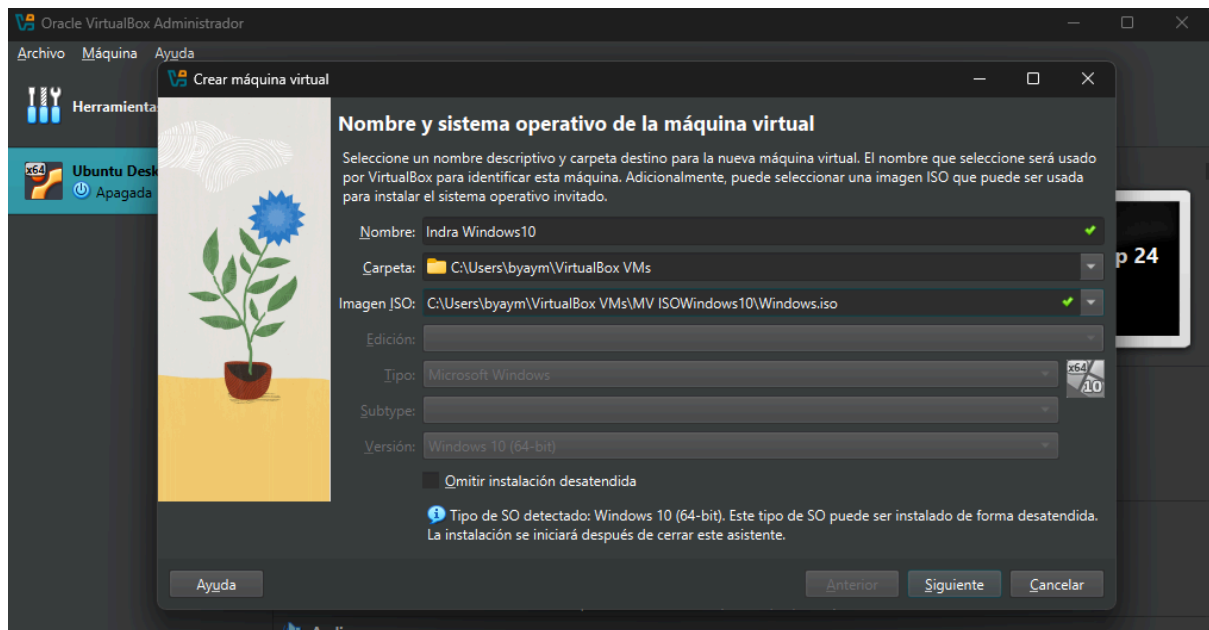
Oracle VirtualBox Administrador

Archivo Máquina Ayuda

Herramientas

Ubuntu Desk
Apagada

p 24

Crear máquina virtual

Nombre y sistema operativo de la máquina virtual

Seleccione un nombre descriptivo y carpeta destino para la nueva máquina virtual. El nombre que seleccione será usado por VirtualBox para identificar esta máquina. Adicionalmente, puede seleccionar una imagen ISO que puede ser usada para instalar el sistema operativo invitado.

Nombre: Indra Windows10

Carpeta: C:\Users\byaym\VirtualBox VMs

Imagen ISO: C:\Users\byaym\VirtualBox VMs\MV ISOWindows10\Windows.iso

Edición:

Tipo: Microsoft Windows

Subtype:

Versión: Windows 10 (64-bit)

Omitir instalación desatendida

Tipo de SO detectado: Windows 10 (64-bit). Este tipo de SO puede ser instalado de forma desatendida. La instalación se iniciará después de cerrar este asistente.

Ayuda

Anterior

Siguiente

Cancelar